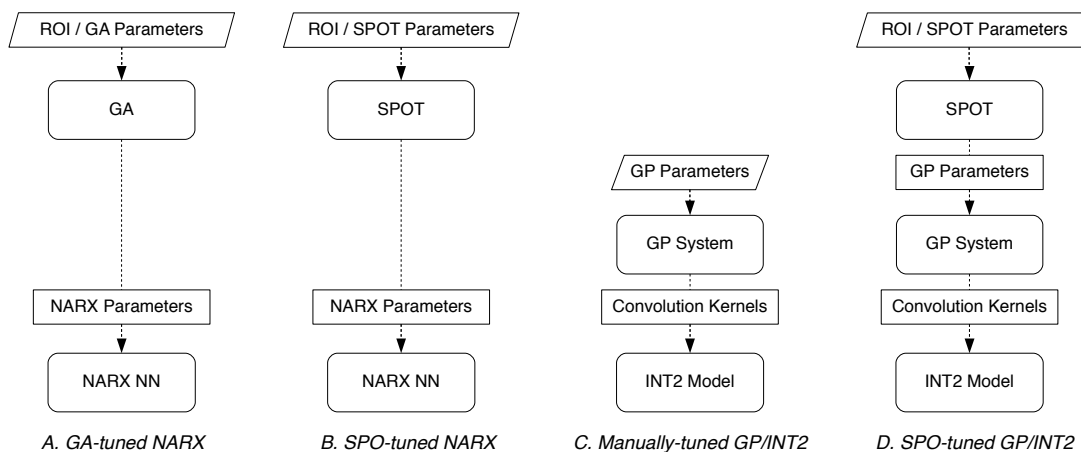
ROI / GA Parameters

GA

NARX Parameters

NARX NN

A. GA-tuned NARX

ROI / SPOT Parameters

SPOT

NARX Parameters

NARX NN

B. SPO-tuned NARX

GP Parameters

GP System

Convolution Kernels

INT2 Model

C. Manually-tuned GP/INT2

ROI / SPOT Parameters

SPOT

GP Parameters

GP System

Convolution Kernels

INT2 Model

D. SPO-tuned GP/INT2